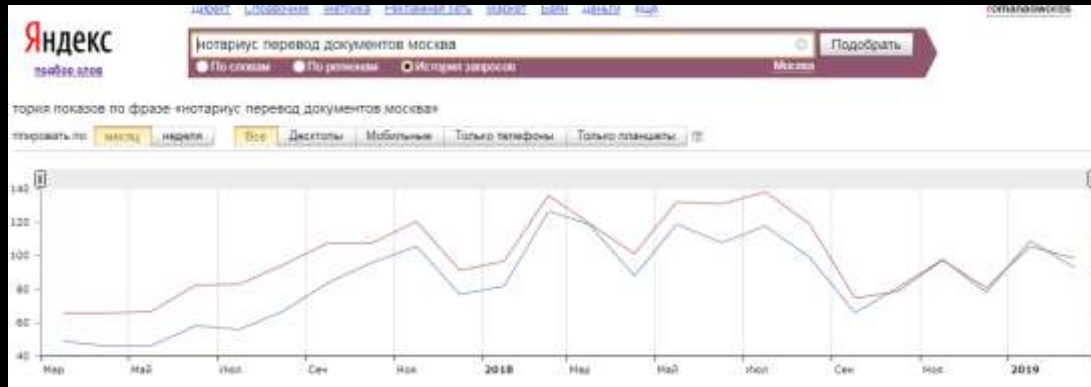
Директ Справочник Метрика Рекламная сеть Маркет Баян Деньги Ещё

romanadworks

Яндекс
подбор слов

нотариус перевод документов москва

Подобрать

По словам По регионам История запросов Москва

тория показов по фразе «нотариус перевод документов москва»

уппировать по: месяц неделя Все Десктопы Мобильные Только телефоны Только планшеты

140
120
100
80
60
40

Мар Май Июл Сен Ноя 2018 Мар Май Июл Сен Ноя 2019